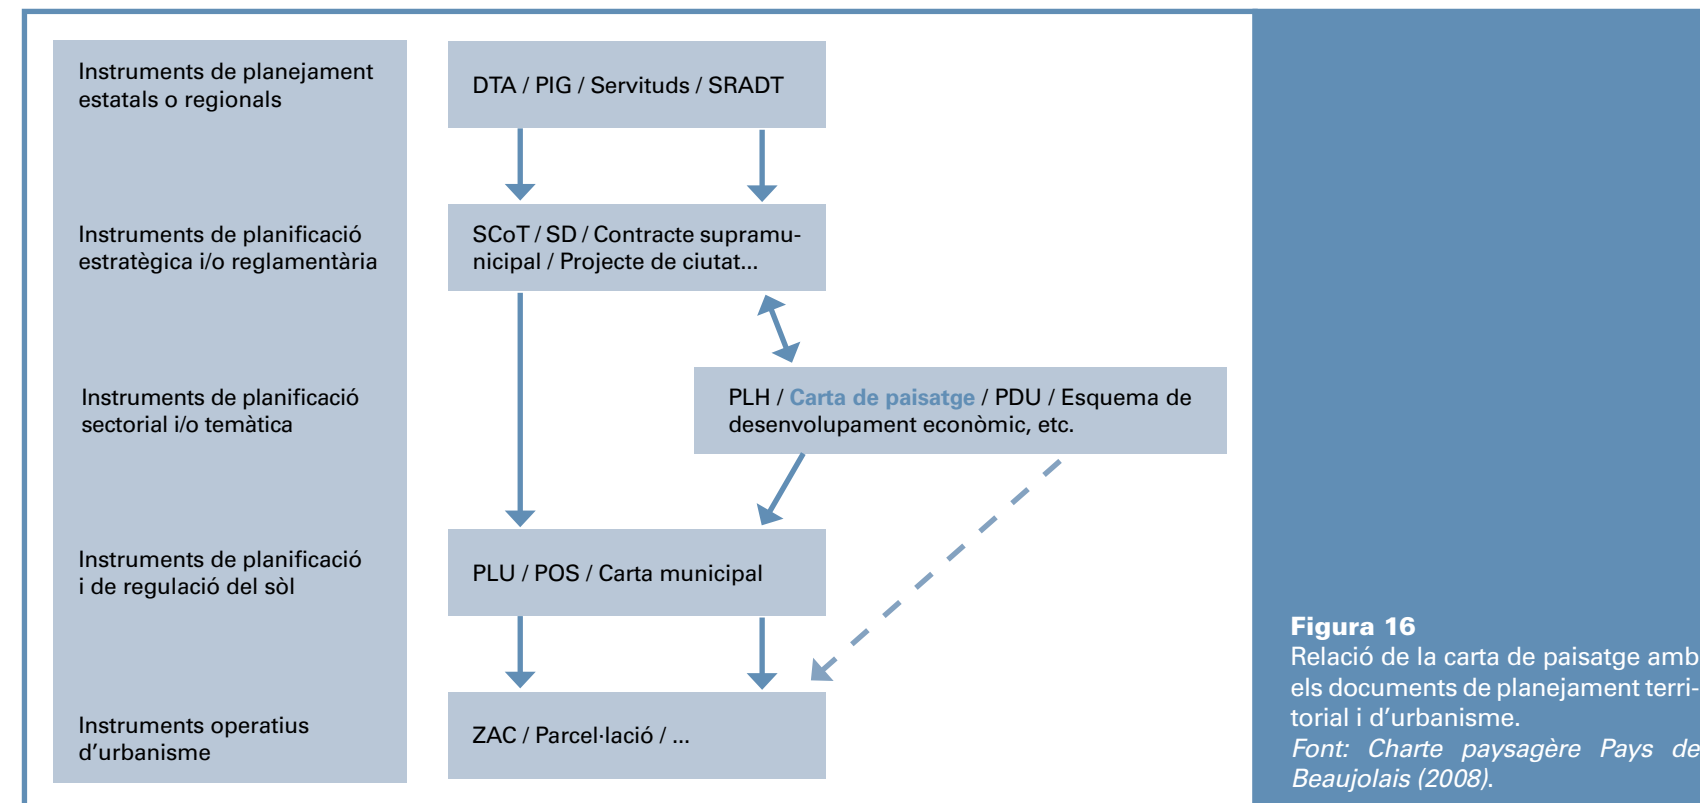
Instruments de planejament estatals o regionals

DTA / PIG / Servituds / SRADT

Instruments de planificació estratègica i/o reglamentària

SCoT / SD / Contracte supramunicipal / Projecte de ciutat...

Instruments de planificació sectorial i/o temàtica

PLH / Carta de paisatge / PDU / Esquema de desenvolupament econòmic, etc.

Instruments de planificació i de regulació del sòl

PLU / POS / Carta municipal

Instruments operatius d'urbanisme

ZAC / Parcel·lació / ...

Figura 16
Relació de la carta de paisatge amb els documents de planejament territorial i d'urbanisme.
Font: Charte paysagère Pays de Beaujolais (2008).